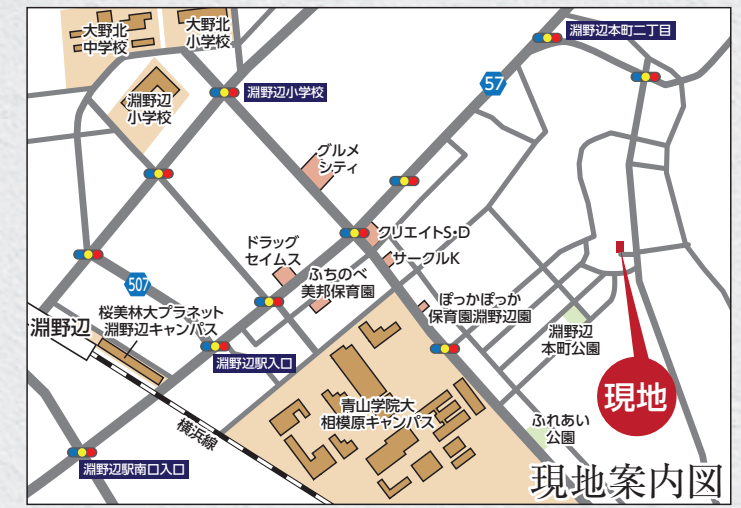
大野北
中学校

大野北
小学校

淵野辺本町二丁目

淵野辺
小学校

淵野辺小学校

57

グルメ
シティ

クリエイトS･D

ドラッグ
セイムス

サークルK

ふちのべ
美邦保育園

507

桜美林大プラネット
淵野辺キャンパス

ぽっかぽっか
保育園淵野辺園

淵野辺

淵野辺
本町公園

淵野辺駅入口

現地

青山学院大
相模原キャンパス

ふれあい
公園

横浜線

淵野辺駅南口入口

現地案内図